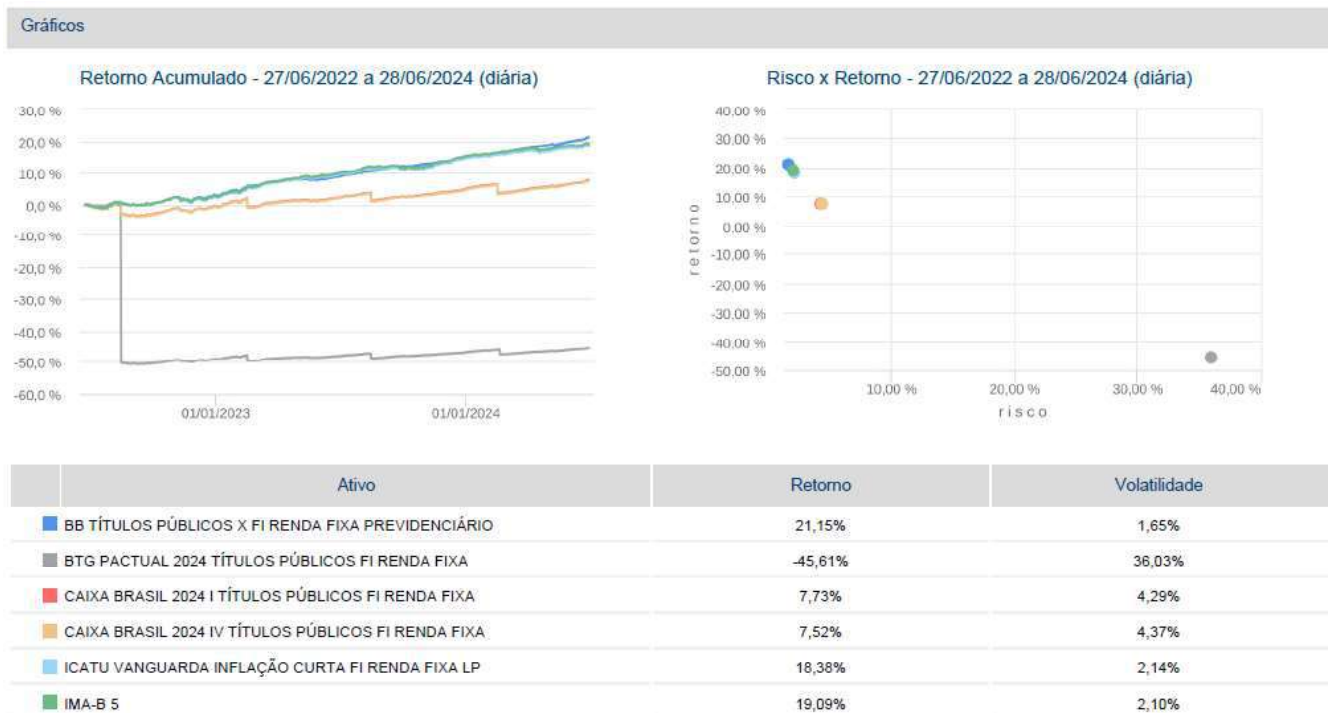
Gráficos

Retorno Acumulado - 27/06/2022 a 28/06/2024 (diária)

30,0 %
20,0 %
10,0 %
0,0 %
-10,0 %
-20,0 %
-30,0 %
-40,0 %
-50,0 %
-60,0 %

01/01/2023
01/01/2024

Risco x Retorno - 27/06/2022 a 28/06/2024 (diária)

40,00 %
30,00 %
20,00 %
10,00 %
0,00 %
-10,00 %
-20,00 %
-30,00 %
-40,00 %
-50,00 %

retorno

10,00 %
20,00 %
30,00 %
40,00 %

risco

| | Ativo | Retorno | Volatilidade |
|---|---|---|---|
| | BB TÍTULOS PÚBLICOS X FI RENDA FIXA PREVIDENCIÁRIO | 21,15% | 1,65% |
| | BTG PACTUAL 2024 TÍTULOS PÚBLICOS FI RENDA FIXA | -45,61% | 36,03% |
| | CAIXA BRASIL 2024 I TÍTULOS PÚBLICOS FI RENDA FIXA | 7,73% | 4,29% |
| | CAIXA BRASIL 2024 IV TÍTULOS PÚBLICOS FI RENDA FIXA | 7,52% | 4,37% |
| | ICATU VANGUARDA INFLAÇÃO CURTA FI RENDA FIXA LP | 18,38% | 2,14% |
| | IMA-B 5 | 19,09% | 2,10% |